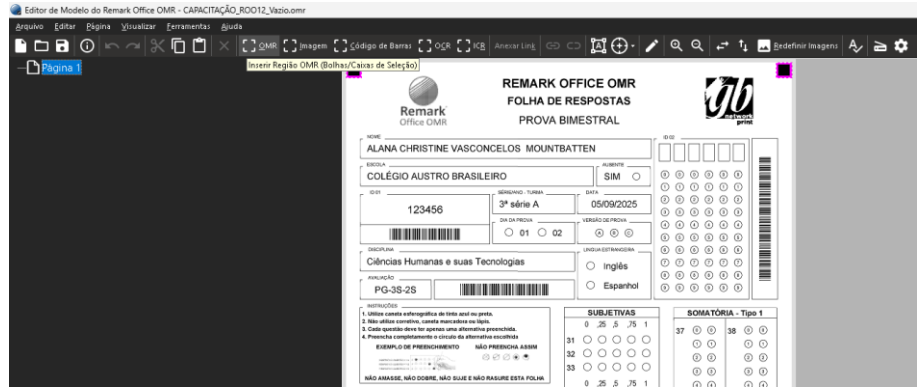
Editor de Modelo do Remark Office OMR - CAPACITAÇÃO_ROO12_Vazio.omr

Arquivo Editar Página Visualizar Ferramentas Ajuda

OMR Imagem Código de Barras OCR ICR Anexar Link Redefinir Imagens

Inserir Região OMR (Bolhas/Caixas de Seleção)

Página 1

Remark Office OMR

REMARK OFFICE OMR
FOLHA DE RESPOSTAS
PROVA BIMESTRAL

gb network print

NOME
ALANA CHRISTINE VASCONCELOS MOUNTBATTEN

ID 02

ESCOLA
COLÉGIO AUSTRO BRASILEIRO

AUSENTE
SIM

ID 01
123456

SÉRIE/ANO - TURMA
3ª série A

DATA
05/09/2025

DIA DA PROVA
01 02

VERSÃO DE PROVA
A B C

DISCIPLINA
Ciências Humanas e suas Tecnologias

LÍNGUA ESTRANGEIRA
Inglês
Espanhol

AVALIAÇÃO
PG-3S-2S

INSTRUÇÕES
1. Utilize caneta esferográfica de tinta azul ou preta.
2. Não utilize corretivo, caneta marcadora ou lápis.
3. Cada questão deve ter apenas uma alternativa preenchida.
4. Preencha completamente o círculo da alternativa escolhida
EXEMPLO DE PREENCHIMENTO NÃO PREENCHA ASSIM

NÃO AMASSE, NÃO DOBRE, NÃO SUJE E NÃO RASURE ESTA FOLHA

SUBJETIVAS
0 ,25 ,5 ,75 1
31
32
33
0 ,25 ,5 ,75 1

SOMATÓRIA - Tipo 1
37
38